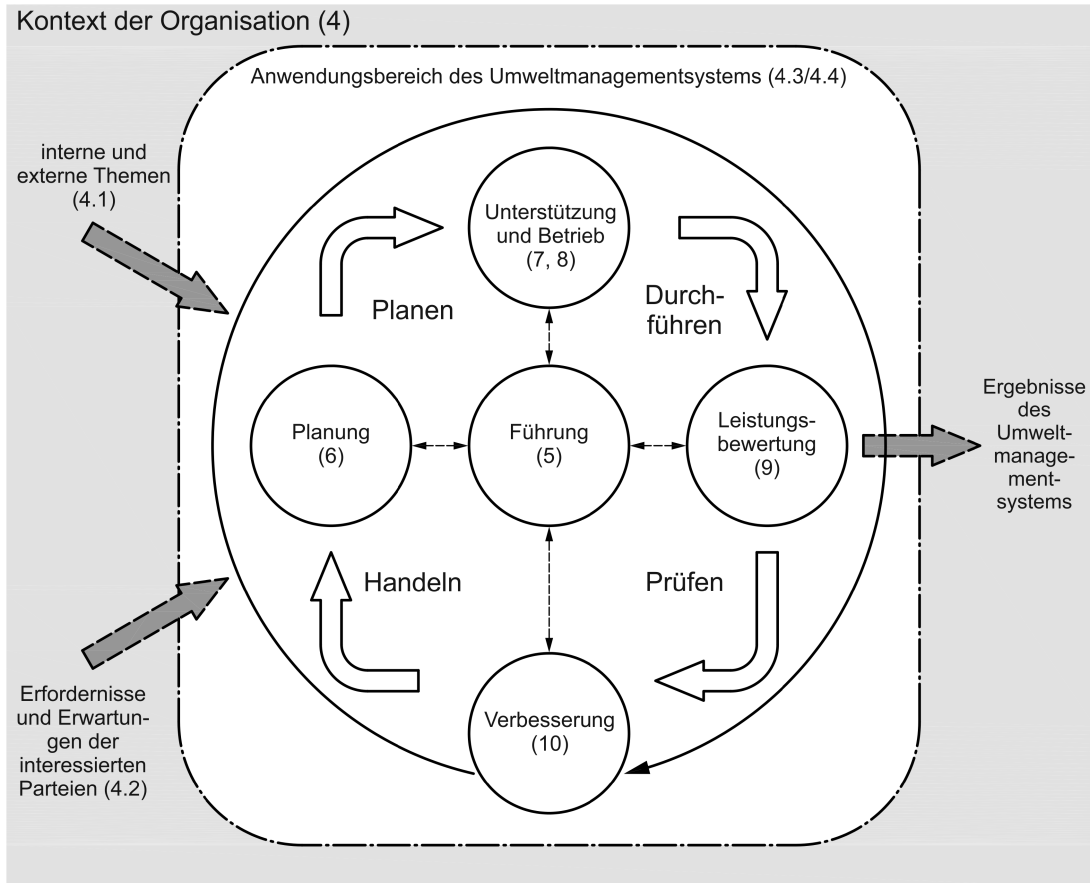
Kontext der Organisation (4)

Anwendungsbereich des Umweltmanagementsystems (4.3/4.4)

interne und externe Themen (4.1)

Unterstützung und Betrieb (7, 8)

Planen

Durchführen

Planung (6)

Führung (5)

Leistungsbewertung (9)

Ergebnisse des Umweltmanagementsystems

Handeln

Prüfen

Erfordernisse und Erwartungen der interessierten Parteien (4.2)

Verbesserung (10)